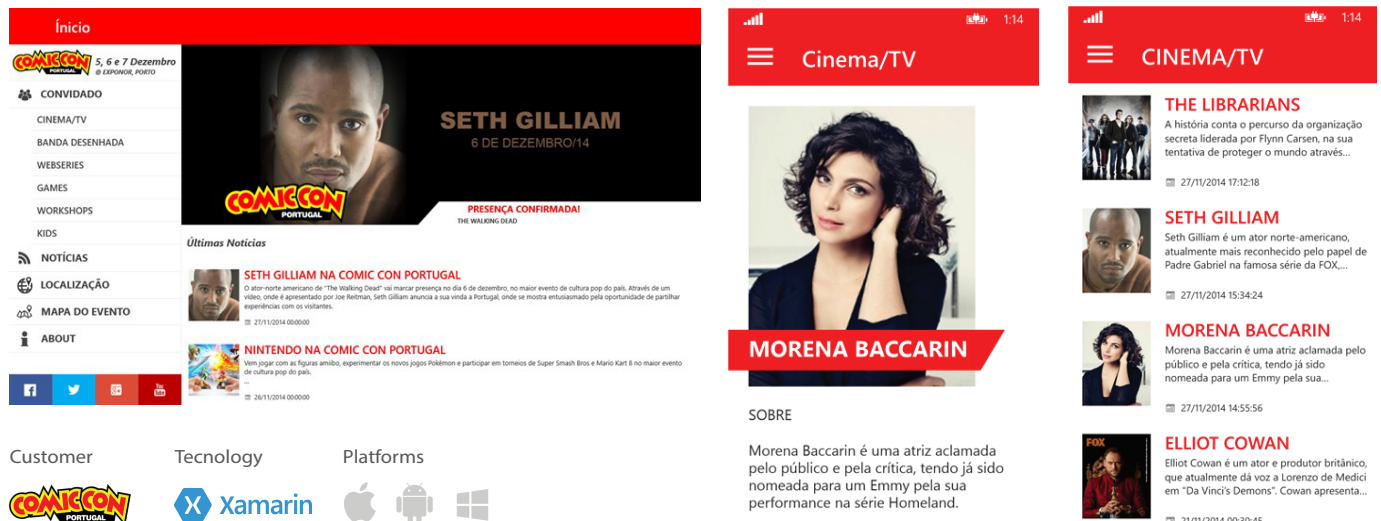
Início

COMIC CON PORTUGAL 5, 6 e 7 Dezembro @ EXPONOR, PORTO

CONVIDADO
CINEMA/TV
BANDA DESENHADA
WEBSERIES
GAMES
WORKSHOPS
KIDS
NOTÍCIAS
LOCALIZAÇÃO
MAPA DO EVENTO
ABOUT

SETH GILLIAM
6 DE DEZEMBRO/14
COMIC CON PORTUGAL
PRESENÇA CONFIRMADA!
THE WALKING DEAD

Últimas Notícias

SETH GILLIAM NA COMIC CON PORTUGAL
O ator-norte americano de "The Walking Dead" vai marcar presença no dia 6 de dezembro, no maior evento de cultura pop do país. Através de um vídeo, onde é apresentado por Joe Reitman, Seth Gilliam anuncia a sua vinda a Portugal, onde se mostra entusiasmado pela oportunidade de partilhar experiências com os visitantes.
27/11/2014 00:00:00

NINTENDO NA COMIC CON PORTUGAL
Vem jogar com as figuras amiibo, experimentar os novos jogos Pokémon e participar em torneios de Super Smash Bros e Mario Kart 8 no maior evento de cultura pop do país.
...
26/11/2014 00:00:00

Customer
COMIC CON PORTUGAL
Tecnology
Xamarin
Platforms

1:14
Cinema/TV
MORENA BACCARIN
SOBRE
Morena Baccarin é uma atriz aclamada pelo público e pela crítica, tendo já sido nomeada para um Emmy pela sua performance na série Homeland.

1:14
CINEMA/TV
THE LIBRARIANS
A história conta o percurso da organização secreta liderada por Flynn Carsen, na sua tentativa de proteger o mundo através...
27/11/2014 17:12:18

SETH GILLIAM
Seth Gilliam é um ator norte-americano, atualmente mais reconhecido pelo papel de Padre Gabriel na famosa série da FOX,...
27/11/2014 15:34:24

MORENA BACCARIN
Morena Baccarin é uma atriz aclamada pelo público e pela crítica, tendo já sido nomeada para um Emmy pela sua...
27/11/2014 14:55:56

ELLIOT COWAN
Elliot Cowan é um ator e produtor britânico, que atualmente dá voz a Lorenzo de Medici em "Da Vinci's Demons". Cowan apresenta...
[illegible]